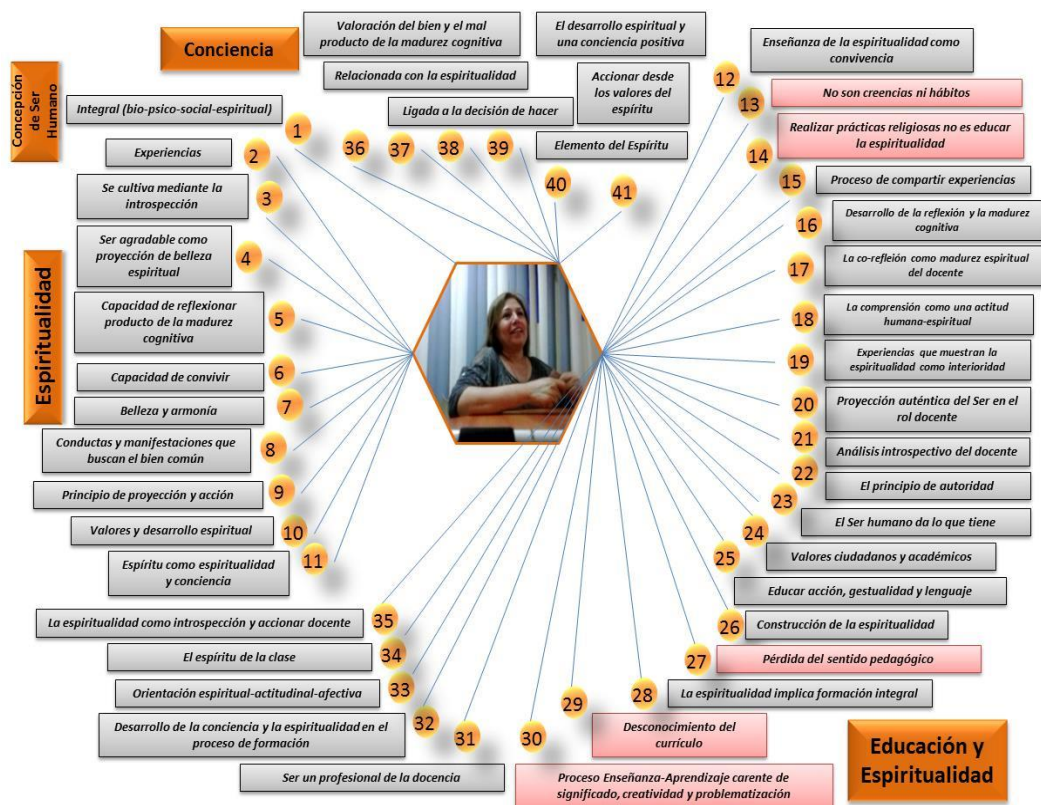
Conciencia

Valoración del bien y el mal producto de la madurez cognitiva

El desarrollo espiritual y una conciencia positiva

Relacionada con la espiritualidad

Accionar desde los valores del espíritu

Ligada a la decisión de hacer

Elemento del Espíritu

Concepción de Ser Humano

Integral (bio-psico-social-espiritual)

1

Experiencias

2

Se cultiva mediante la introspección

3

Ser agradable como proyección de belleza espiritual

4

Espiritualidad

Capacidad de reflexionar producto de la madurez cognitiva

5

Capacidad de convivir

6

Belleza y armonía

7

Conductas y manifestaciones que buscan el bien común

8

Principio de proyección y acción

9

Valores y desarrollo espiritual

10

Espíritu como espiritualidad y conciencia

11

36 37 38 39 40 41

Enseñanza de la espiritualidad como convivencia

12

13

No son creencias ni hábitos

Realizar prácticas religiosas no es educar la espiritualidad

14

15

Proceso de compartir experiencias

Desarrollo de la reflexión y la madurez cognitiva

16

La co-reflexión como madurez espiritual del docente

17

La comprensión como una actitud humana-espiritual

18

Experiencias que muestran la espiritualidad como interioridad

19

Proyección auténtica del Ser en el rol docente

20

21

Análisis introspectivo del docente

22

El principio de autoridad

23

El Ser humano da lo que tiene

24

25

Valores ciudadanos y académicos

Educar acción, gestualidad y lenguaje

26

Construcción de la espiritualidad

27

Pérdida del sentido pedagógico

28

La espiritualidad implica formación integral

La espiritualidad como introspección y accionar docente

35

El espíritu de la clase

34

Orientación espiritual-actitudinal-afectiva

33

Desarrollo de la conciencia y la espiritualidad en el proceso de formación

32

31

30

29

Desconocimiento del currículo

Ser un profesional de la docencia

Proceso Enseñanza-Aprendizaje carente de significado, creatividad y problematización

Educación y Espiritualidad